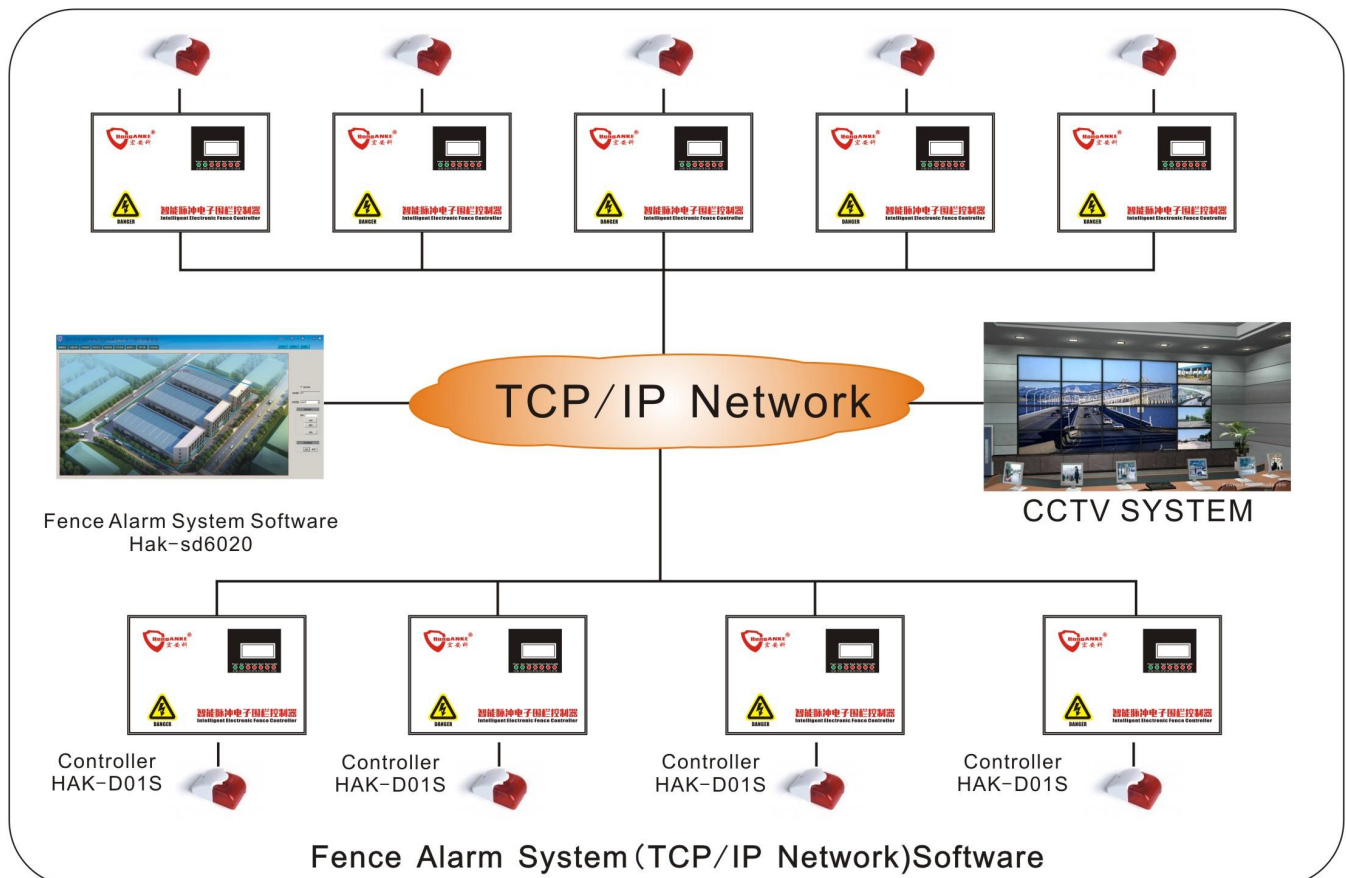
HongANKE 宏安科

DANGER

智能脉冲电子围栏控制器
Intelligent Electronic Fence Controller

HongANKE 宏安科

DANGER

智能脉冲电子围栏控制器
Intelligent Electronic Fence Controller

HongANKE 宏安科

DANGER

智能脉冲电子围栏控制器
Intelligent Electronic Fence Controller

HongANKE 宏安科

DANGER

智能脉冲电子围栏控制器
Intelligent Electronic Fence Controller

HongANKE 宏安科

DANGER

智能脉冲电子围栏控制器
Intelligent Electronic Fence Controller

TCP/IP Network

Fence Alarm System Software
Hak-sd6020

CCTV SYSTEM

HongANKE 宏安科

DANGER

智能脉冲电子围栏控制器
Intelligent Electronic Fence Controller

HongANKE 宏安科

DANGER

智能脉冲电子围栏控制器
Intelligent Electronic Fence Controller

HongANKE 宏安科

DANGER

智能脉冲电子围栏控制器
Intelligent Electronic Fence Controller

HongANKE 宏安科

DANGER

智能脉冲电子围栏控制器
Intelligent Electronic Fence Controller

Controller
HAK-D01S

Controller
HAK-D01S

Controller
HAK-D01S

Controller
HAK-D01S

Fence Alarm System (TCP/IP Network)Software